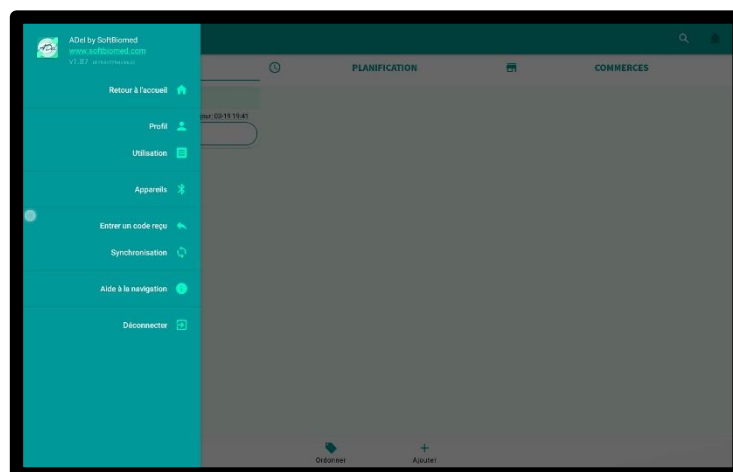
ADel by SoftBiomed
www.softbiomed.com
V1.87 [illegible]

Retour à l'accueil

Profil

Utilisation

Appareils

Entrer un code reçu

Synchronisation

Aide à la navigation

Déconnecter

PLANIFICATION

COMMERCES

jour: 03-19 19:41

Ordonner

Ajouter